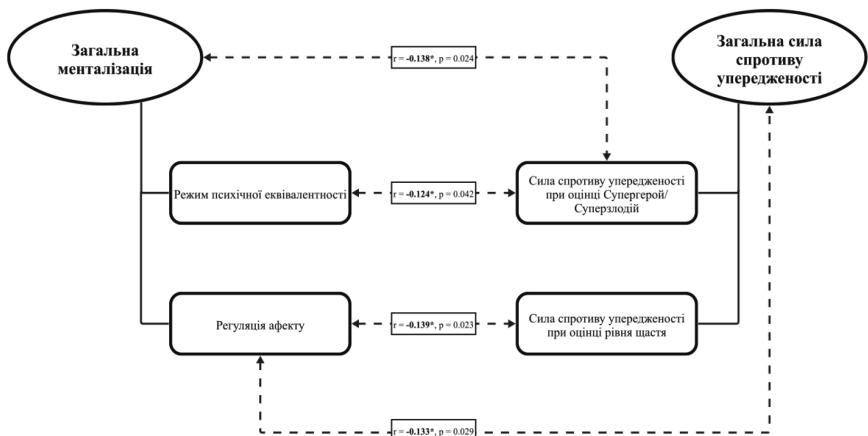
Загальна менталізація

r = **-0.138***, p = 0.024

Загальна сила спротиву упередженості

Режим психічної еквівалентності

r = **-0.124***, p = 0.042

Сила спротиву упередженості при оцінці Супергерой/ Суперзлодій

Регуляція афекту

r = **-0.139***, p = 0.023

Сила спротиву упередженості при оцінці рівня щастя

r = **-0.133***, p = 0.029